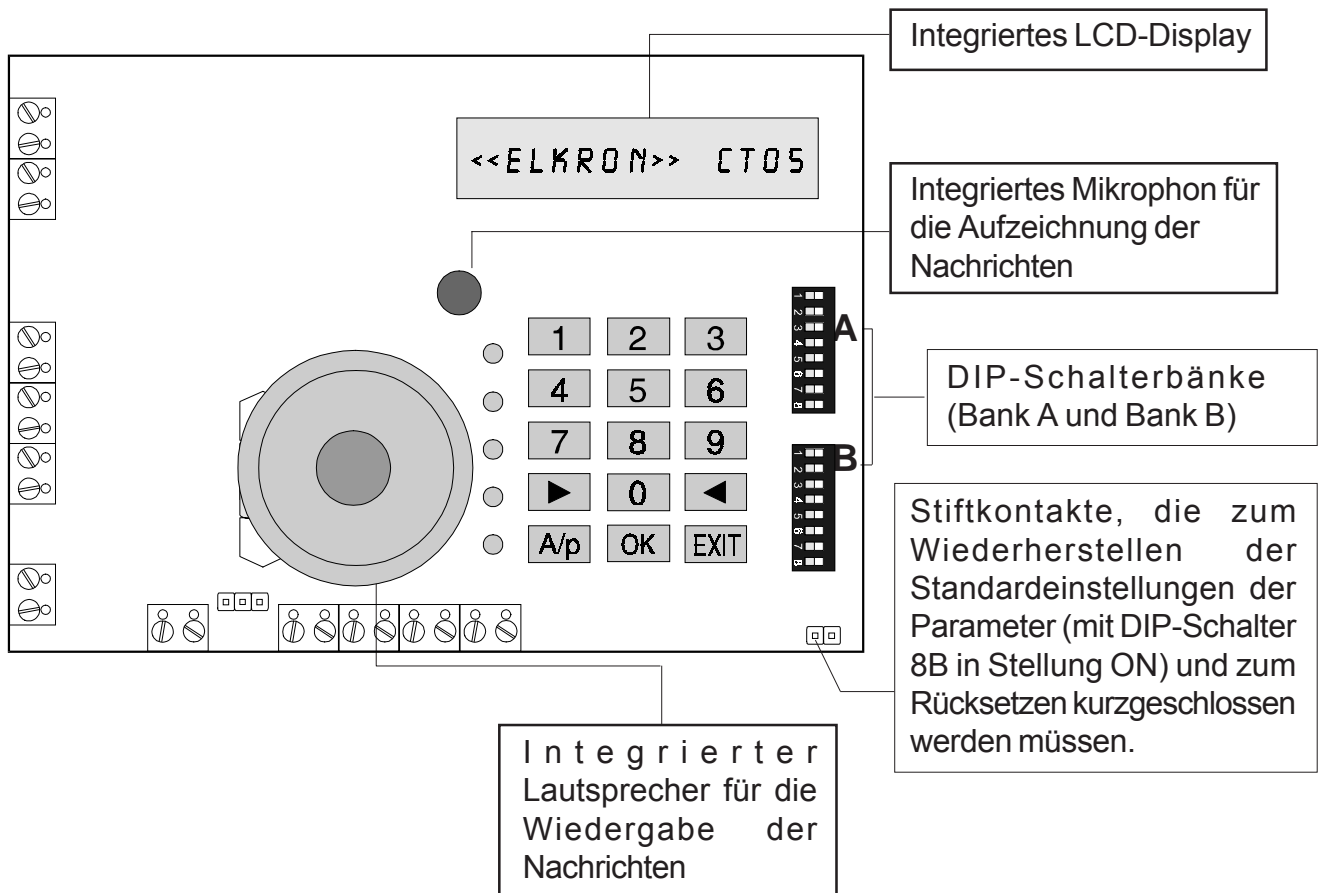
Integriertes LCD-Display

<<ELKRON>> CT05

Integriertes Mikrophon für die Aufzeichnung der Nachrichten

1 2 3
4 5 6
7 8 9
► 0 ◄
A/p OK EXIT

1 2 3 4 5 6 7 8
A

1 2 3 4 5 6 7 8
B

DIP-Schalterbänke (Bank A und Bank B)

Stiftkontakte, die zum Wiederherstellen der Standardeinstellungen der Parameter (mit DIP-Schalter 8B in Stellung ON) und zum Rücksetzen kurzgeschlossen werden müssen.

Integrierter Lautsprecher für die Wiedergabe der Nachrichten